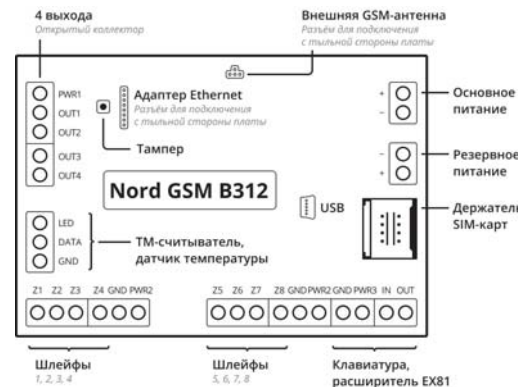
4 выхода
Открытый коллектор

Внешняя GSM-антенна
Разъём для подключения с тыльной стороны платы

PWR1
OUT1
OUT2
OUT3
OUT4

Адаптер Ethernet
Разъём для подключения с тыльной стороны платы

Тампер

Основное питание

Резервное питание

Nord GSM B312

USB

Держатель SIM-карт

LED
DATA
GND

ТМ-считыватель, датчик температуры

Z1 Z2 Z3 Z4 GND PWR2

Z5 Z6 Z7 Z8 GND PWR2 GND PWR3 IN OUT

Шлейфы
1, 2, 3, 4

Шлейфы
5, 6, 7, 8

Клавиатура, расширитель EX81